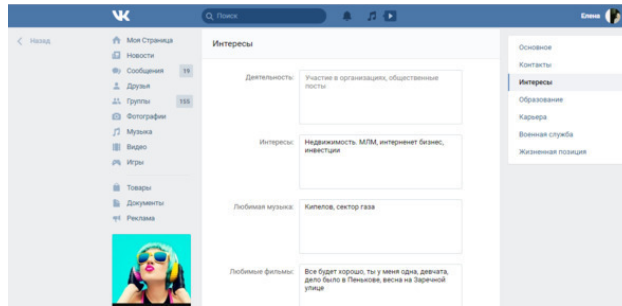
VK

Поиск

Елена

< Назад

Моя Страница
Новости
Сообщения 19
Друзья
Группы 105
Фотографии
Музыка
Видео
Игры

Товары
Документы
Реклама

Интересы

Деятельность: Участие в организациях, общественные посты

Интересы: Недвижимость, МЛМ, интернет бизнес, инвестиции

Любимая музыка: Кипелов, сектор газа

Любимые фильмы: Все будет хорошо, ты у меня одна, девчата, дело было в Пенькове, весна на Заречной улице

Основное
Контакты
Интересы
Образование
Карьера
Военная служба
Жизненная позиция